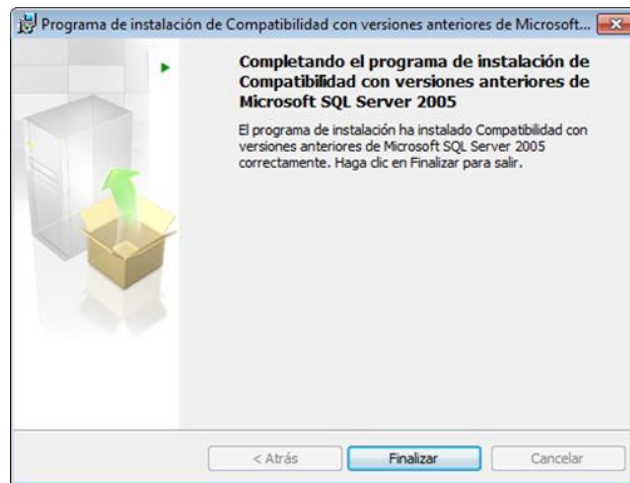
Programa de instalación de Compatibilidad con versiones anteriores de Microsoft...

Completando el programa de instalación de Compatibilidad con versiones anteriores de Microsoft SQL Server 2005

El programa de instalación ha instalado Compatibilidad con versiones anteriores de Microsoft SQL Server 2005 correctamente. Haga clic en Finalizar para salir.

< Atrás
Finalizar
Cancelar